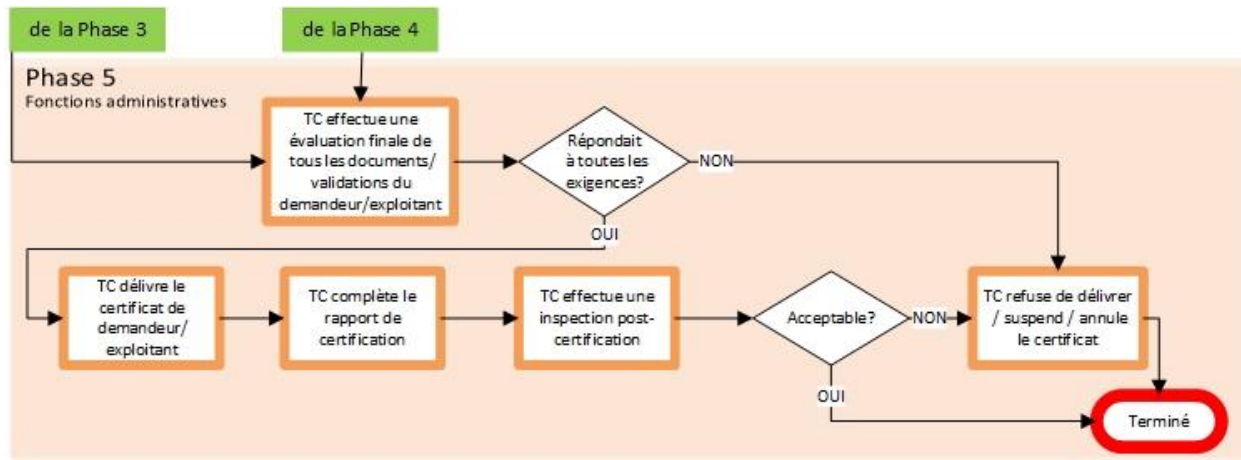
de la Phase 3

de la Phase 4

Phase 5
Fonctions administratives

TC effectue une évaluation finale de tous les documents/ validations du demandeur/exploitant

Répondait à toutes les exigences?

NON

OUI

TC délivre le certificat de demandeur/ exploitant

TC complète le rapport de certification

TC effectue une inspection post-certification

Acceptable?

NON

TC refuse de délivrer / suspend / annule le certificat

OUI

Terminé